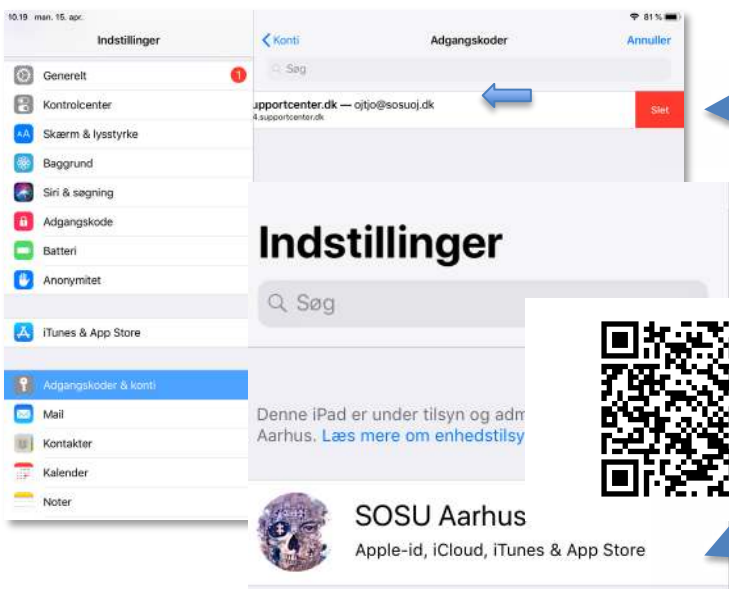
10.19 man. 15. apr.

Indstillinger

Generelt

1

Kontrolcenter

Skærm & lysstyrke

Baggrund

Siri & søgning

Adgangskode

Batteri

Anonymitet

iTunes & App Store

Adgangskoder & konti

Mail

Kontakter

Kalender

Noter

81 %

Konti

Adgangskoder

Annuller

Søg

upportcenter.dk — ojtjo@sosuoj.dk

4.supportcenter.dk

Slet

Indstillinger

Søg

Denne iPad er under tilsyn og adm

Aarhus. Læs mere om enhedstilsy

SOSU Aarhus

Apple-id, iCloud, iTunes & App Store